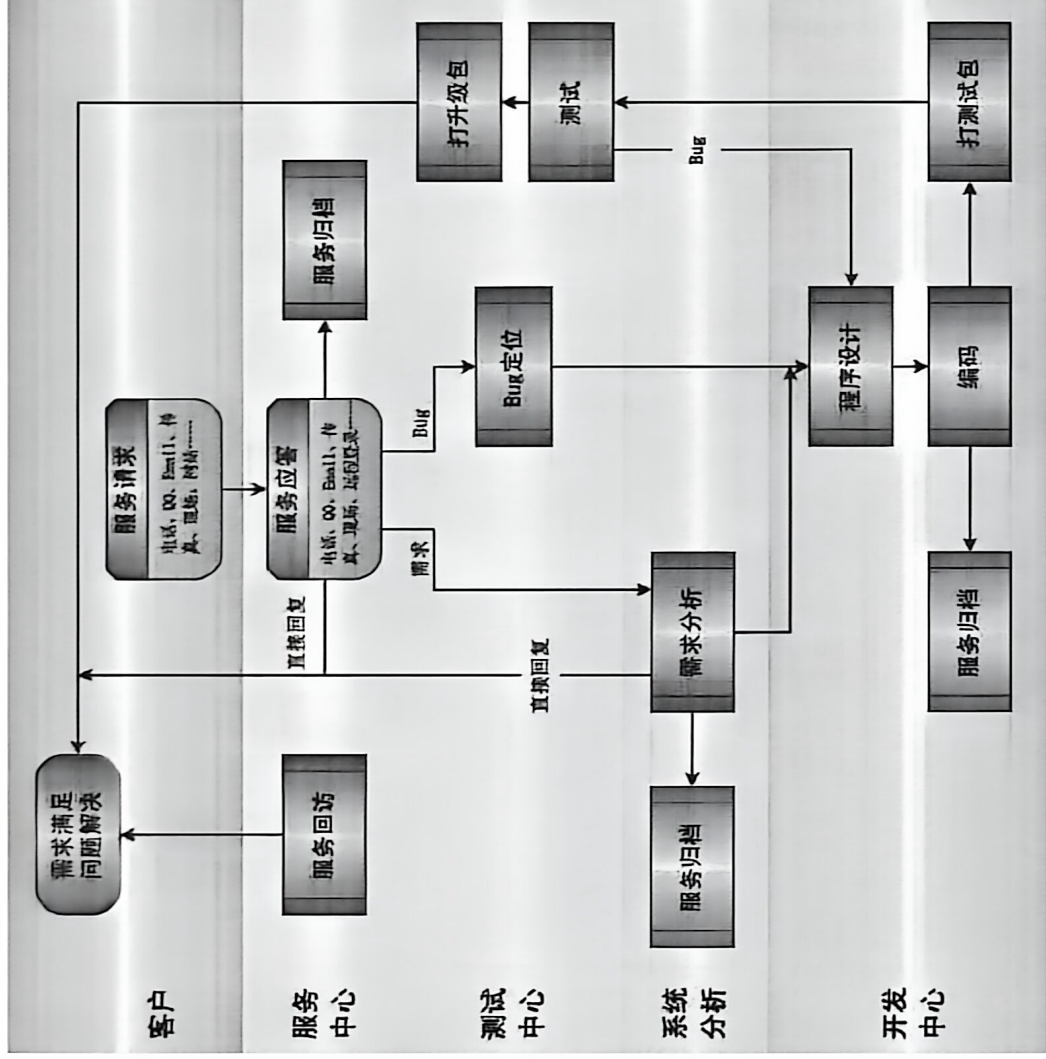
客户

服务中心

测试中心

系统分析

开发中心

需求满足
问题解决

服务回访

服务归档

服务请求
电话、QQ、Email、传真、现场、网站……

服务应答
电话、QQ、Email、传真、现场、远程登录……

直接回复

直接回复

需求

Bug

服务归档

Bug定位

需求分析

服务归档

打升级包

测试

Bug

程序设计

编码

打测试包

服务归档